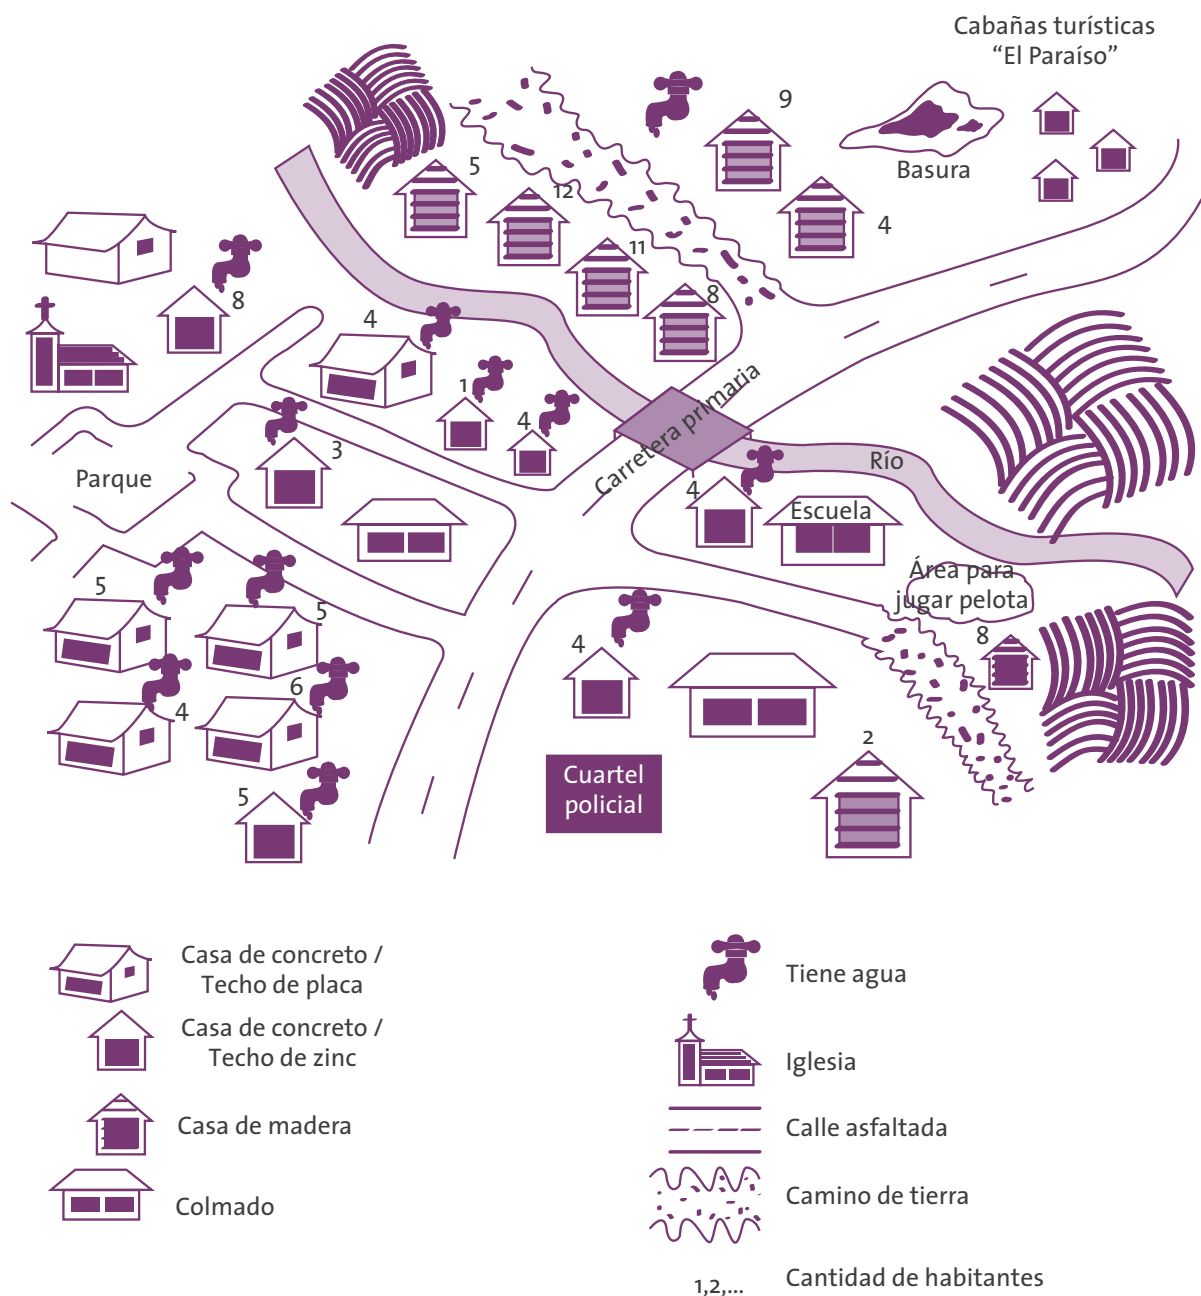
Cabañas turísticas
“El Paraíso”

9

Basura

5

12

4

11

8

8

4

1

4

Carretera primaria

Río

3

4

Escuela

Parque

Área para jugar pelota

8

5

5

4

6

4

5

Cuartel policial

2

Casa de concreto / Techo de placa

Casa de concreto / Techo de zinc

Casa de madera

Colmado

Tiene agua

Iglesia

Calle asfaltada

Camino de tierra

1,2,...

Cantidad de habitantes